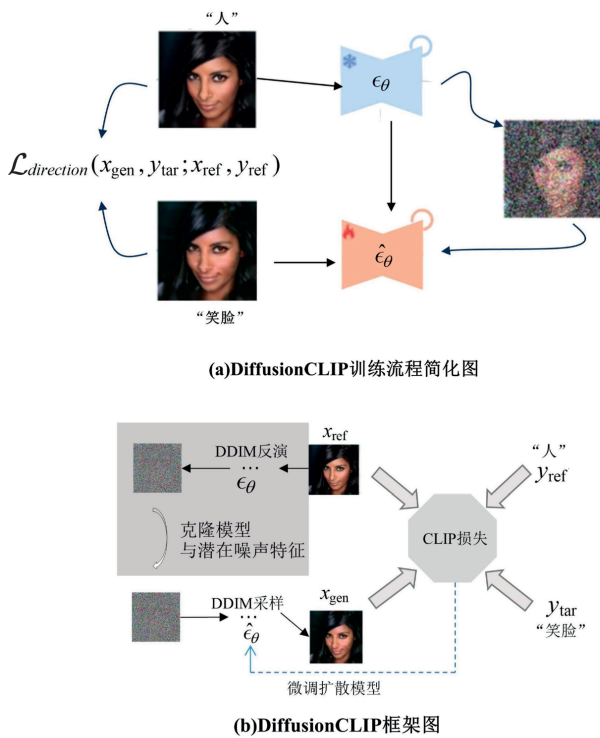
“人”

$\epsilon_\theta$

$\mathcal{L}_{direction}(x_{\text{gen}}, y_{\text{tar}}; x_{\text{ref}}, y_{\text{ref}})$

$\hat{\epsilon}_\theta$

“笑脸”

(a)DiffusionCLIP训练流程简化图

$x_{\text{ref}}$

DDIM反演

$\cdots$

$\epsilon_\theta$

克隆模型
与潜在噪声特征

“人”
$y_{\text{ref}}$

CLIP损失

$x_{\text{gen}}$

DDIM采样

$\cdots$

$\hat{\epsilon}_\theta$

$y_{\text{tar}}$
“笑脸”

微调扩散模型

(b)DiffusionCLIP框架图